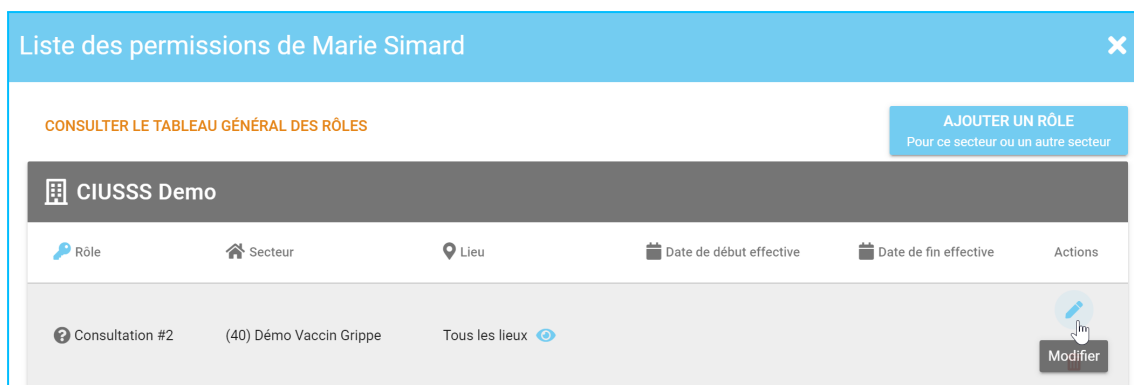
Liste des permissions de Marie Simard

CONSULTER LE TABLEAU GÉNÉRAL DES RÔLES

AJOUTER UN RÔLE
Pour ce secteur ou un autre secteur

CIUSSS Demo

| Rôle | Secteur | Lieu | Date de début effective | Date de fin effective | Actions |
|---|---|---|---|---|---|
| Consultation #2 | (40) Démo Vaccin Grippe | Tous les lieux | | | Modifier |